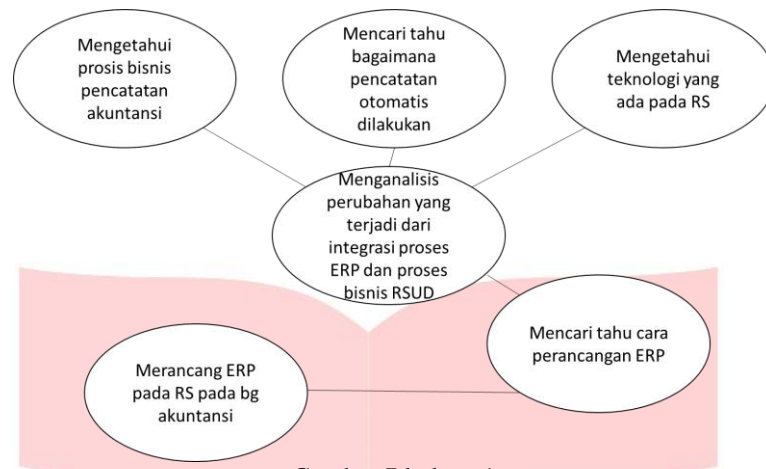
Mengetahui prosis bisnis pencatatan akuntansi

Mencari tahu bagaimana pencatatan otomatis dilakukan

Mengetahui teknologi yang ada pada RS

Menganalisis perubahan yang terjadi dari integrasi proses ERP dan proses bisnis RSUD

Mencari tahu cara perancangan ERP

Merancang ERP pada RS pada bg akuntansi

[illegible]